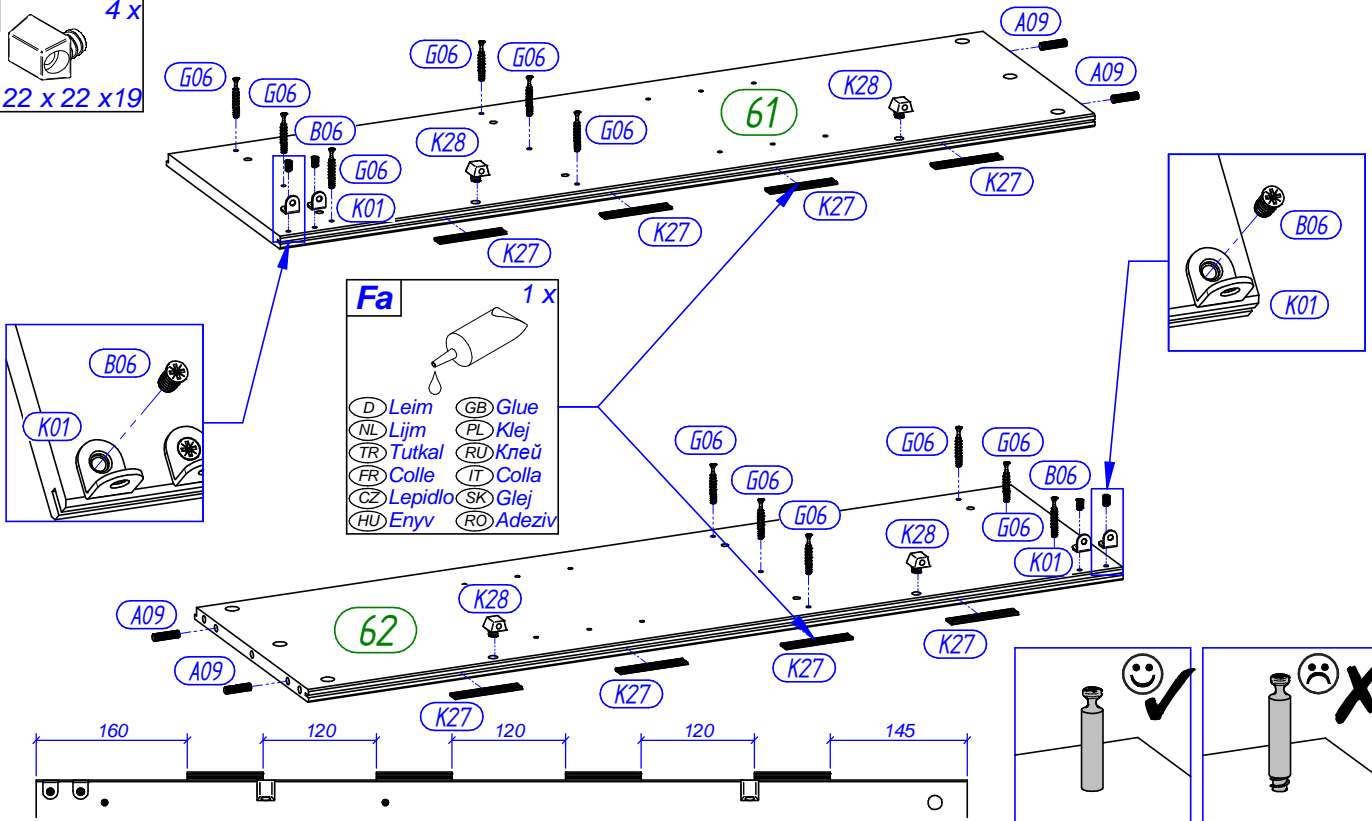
4 x
22 x 22 x19

G06
G06
G06
G06
B06
G06
G06
K28
K01
K27
K27
61
K28
K27
K27
A09
A09

B06
K01

Fa
1 x
D Leim
GB Glue
NL Lijm
PL Klej
TR Tutkal
RU Клей
FR Colle
IT Colla
CZ Lepidlo
SK Glej
HU Enyv
RO Adeziv

B06
K01

G06
G06
G06
G06
G06
B06
G06
K01
K28
K28
62
A09
A09
K27
K27
K27
K27

160
120
120
120
145